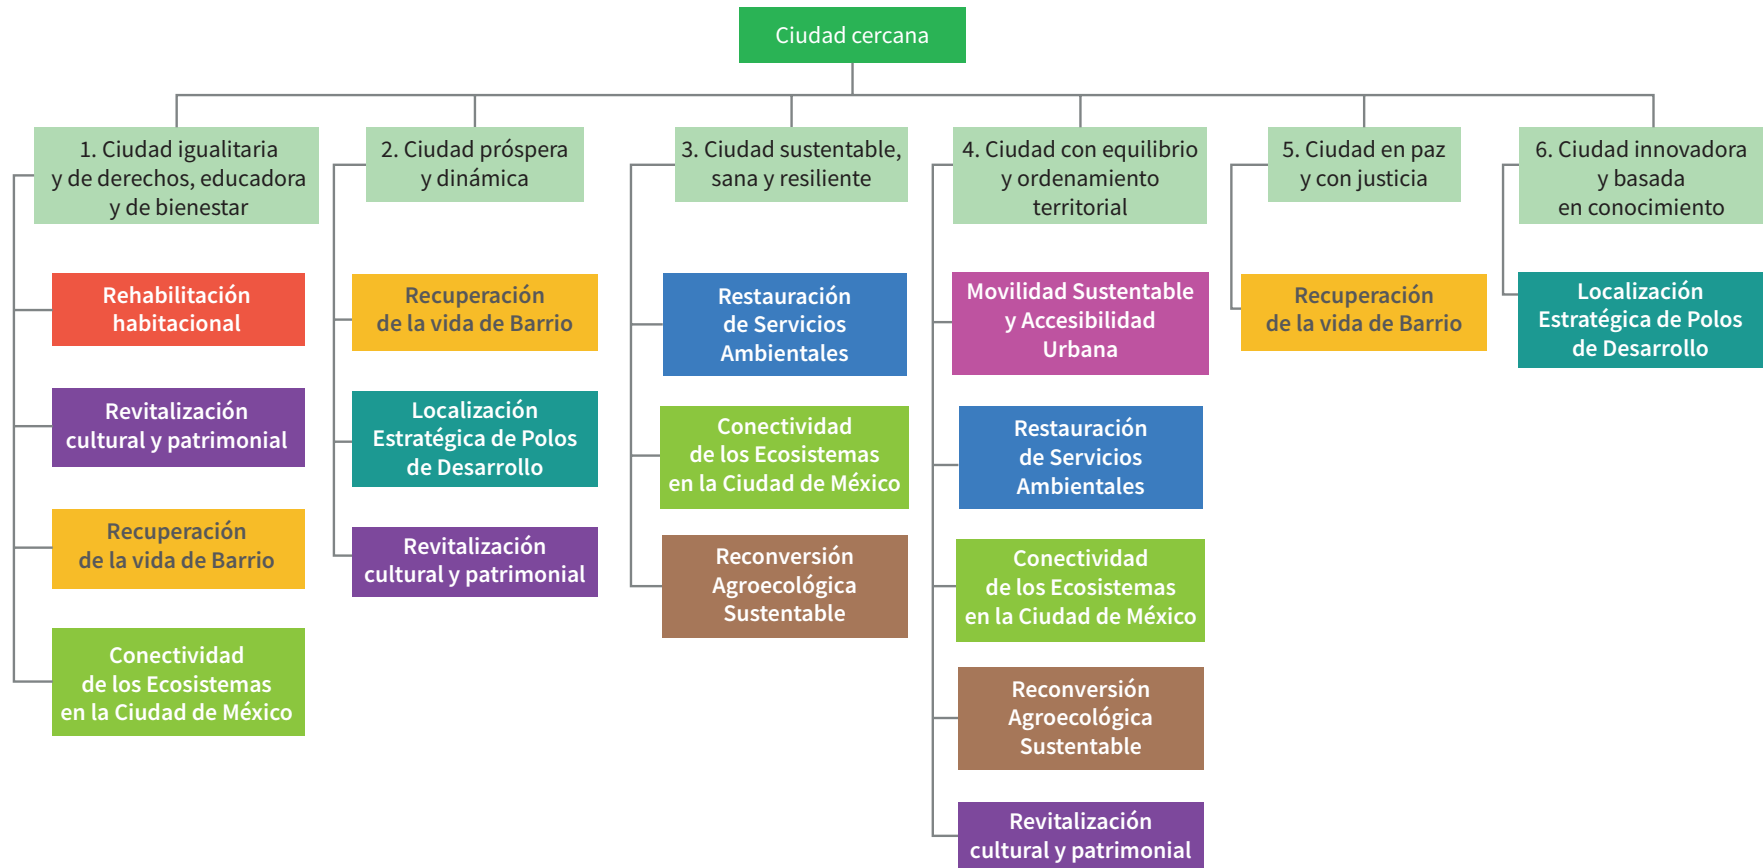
Ciudad cercana

1. Ciudad igualitaria y de derechos, educadora y de bienestar

Rehabilitación habitacional

Revitalización cultural y patrimonial

Recuperación de la vida de Barrio

Conectividad de los Ecosistemas en la Ciudad de México

2. Ciudad próspera y dinámica

Recuperación de la vida de Barrio

Localización Estratégica de Polos de Desarrollo

Revitalización cultural y patrimonial

3. Ciudad sustentable, sana y resiliente

Restauración de Servicios Ambientales

Conectividad de los Ecosistemas en la Ciudad de México

Reconversión Agroecológica Sustentable

4. Ciudad con equilibrio y ordenamiento territorial

Movilidad Sustentable y Accesibilidad Urbana

Restauración de Servicios Ambientales

Conectividad de los Ecosistemas en la Ciudad de México

Reconversión Agroecológica Sustentable

Revitalización cultural y patrimonial

5. Ciudad en paz y con justicia

Recuperación de la vida de Barrio

6. Ciudad innovadora y basada en conocimiento

Localización Estratégica de Polos de Desarrollo